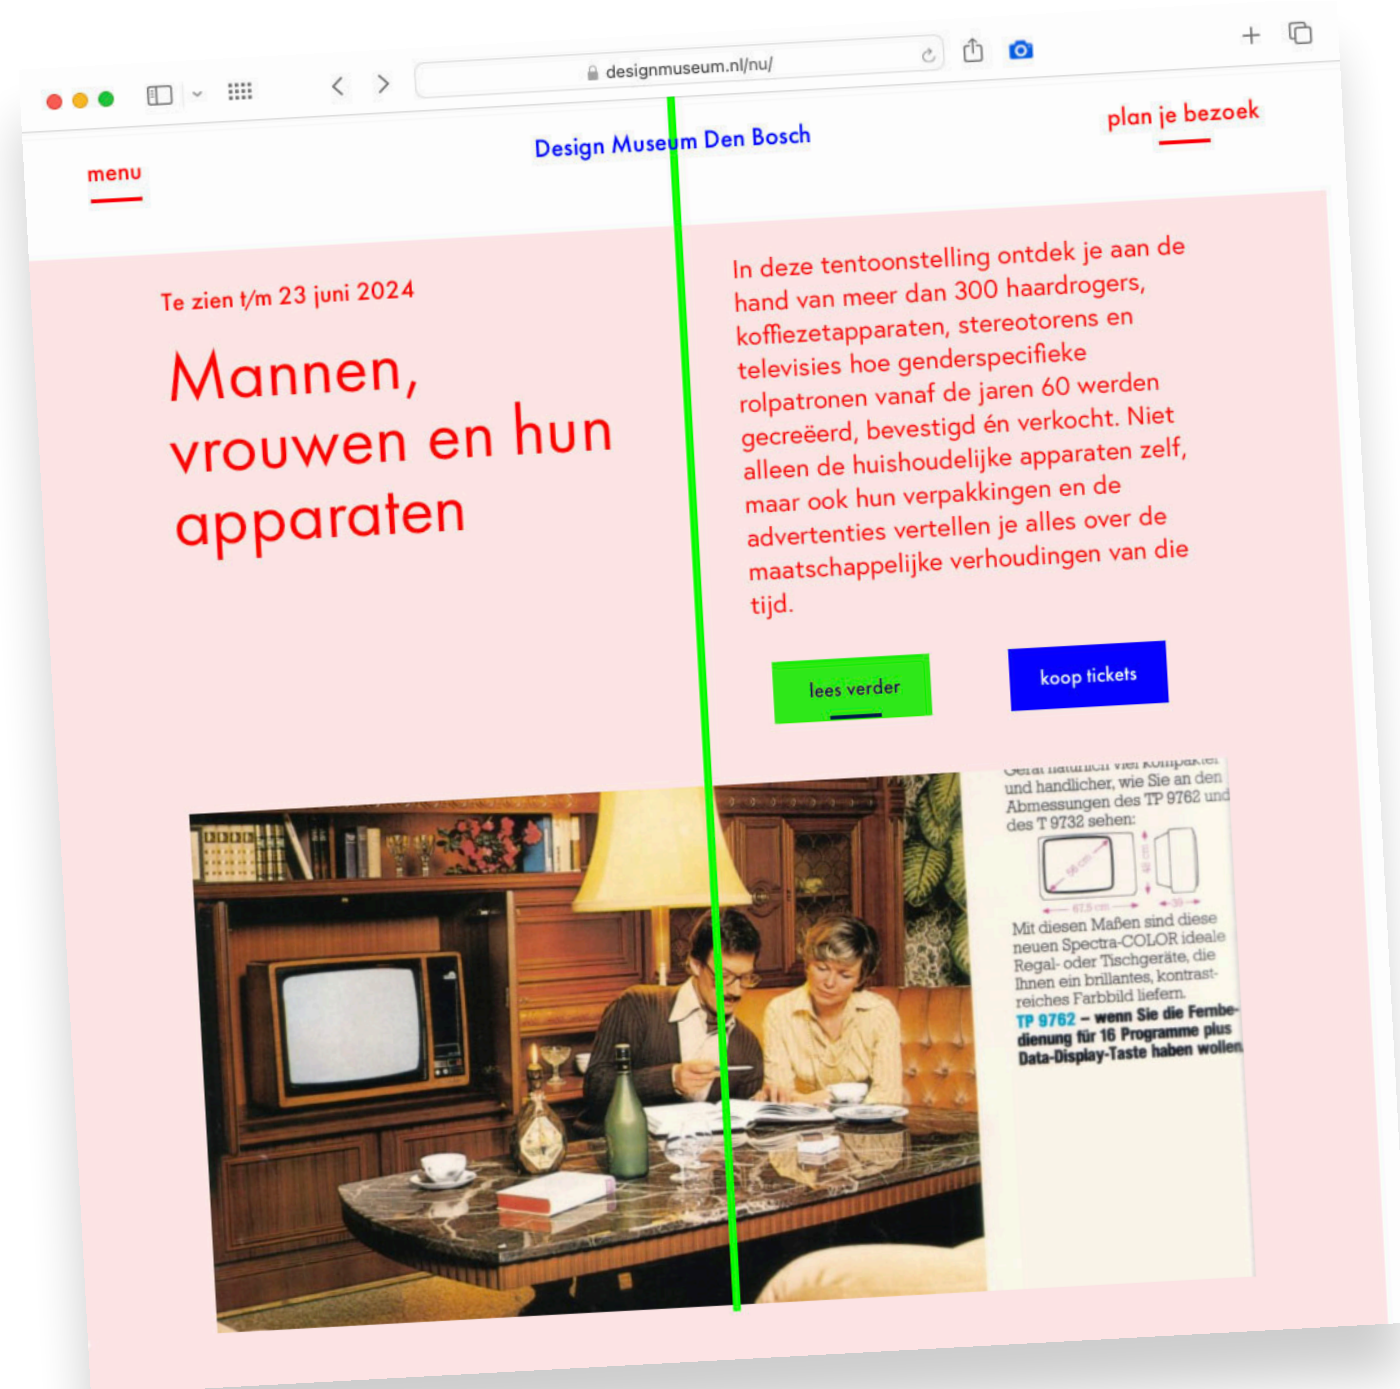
designmuseum.nl/nu/

menu

Design Museum Den Bosch

plan je bezoek

Te zien t/m 23 juni 2024

Mannen, vrouwen en hun apparaten

In deze tentoonstelling ontdek je aan de hand van meer dan 300 haardrogers, koffiezetapparaten, stereotorens en televisies hoe genderspecifieke rolpatronen vanaf de jaren 60 werden gecreëerd, bevestigd én verkocht. Niet alleen de huishoudelijke apparaten zelf, maar ook hun verpakkingen en de advertenties vertellen je alles over de maatschappelijke verhoudingen van die tijd.

lees verder

koop tickets

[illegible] und handlicher, wie Sie an den Abmessungen des TP 9762 und des T 9732 sehen:

Mit diesen Maßen sind diese neuen Spectra-COLOR ideale Regal- oder Tischgeräte, die Ihnen ein brillantes, kontrastreiches Farbbild liefern.

TP 9762 – wenn Sie die Fernbedienung für 16 Programme plus Data-Display-Taste haben wollen.